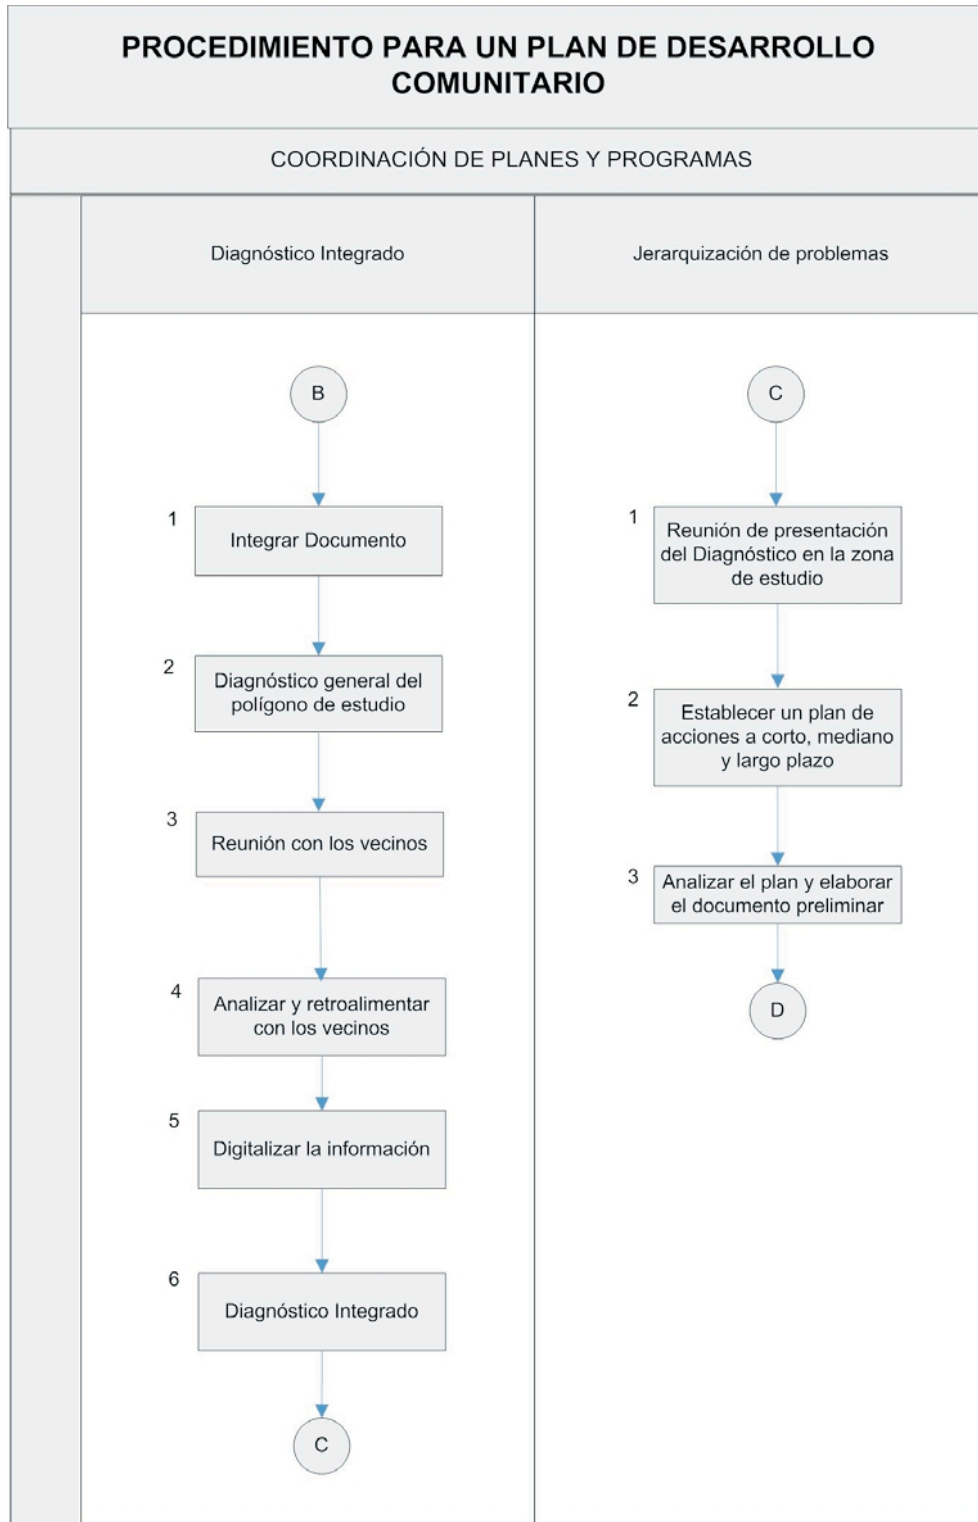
PROCEDIMIENTO PARA UN PLAN DE DESARROLLO COMUNITARIO

COORDINACIÓN DE PLANES Y PROGRAMAS

Diagnóstico Integrado

B

1 Integrar Documento

2 Diagnóstico general del polígono de estudio

3 Reunión con los vecinos

4 Analizar y retroalimentar con los vecinos

5 Digitalizar la información

6 Diagnóstico Integrado

C

Jerarquización de problemas

C

1 Reunión de presentación del Diagnóstico en la zona de estudio

2 Establecer un plan de acciones a corto, mediano y largo plazo

3 Analizar el plan y elaborar el documento preliminar

D